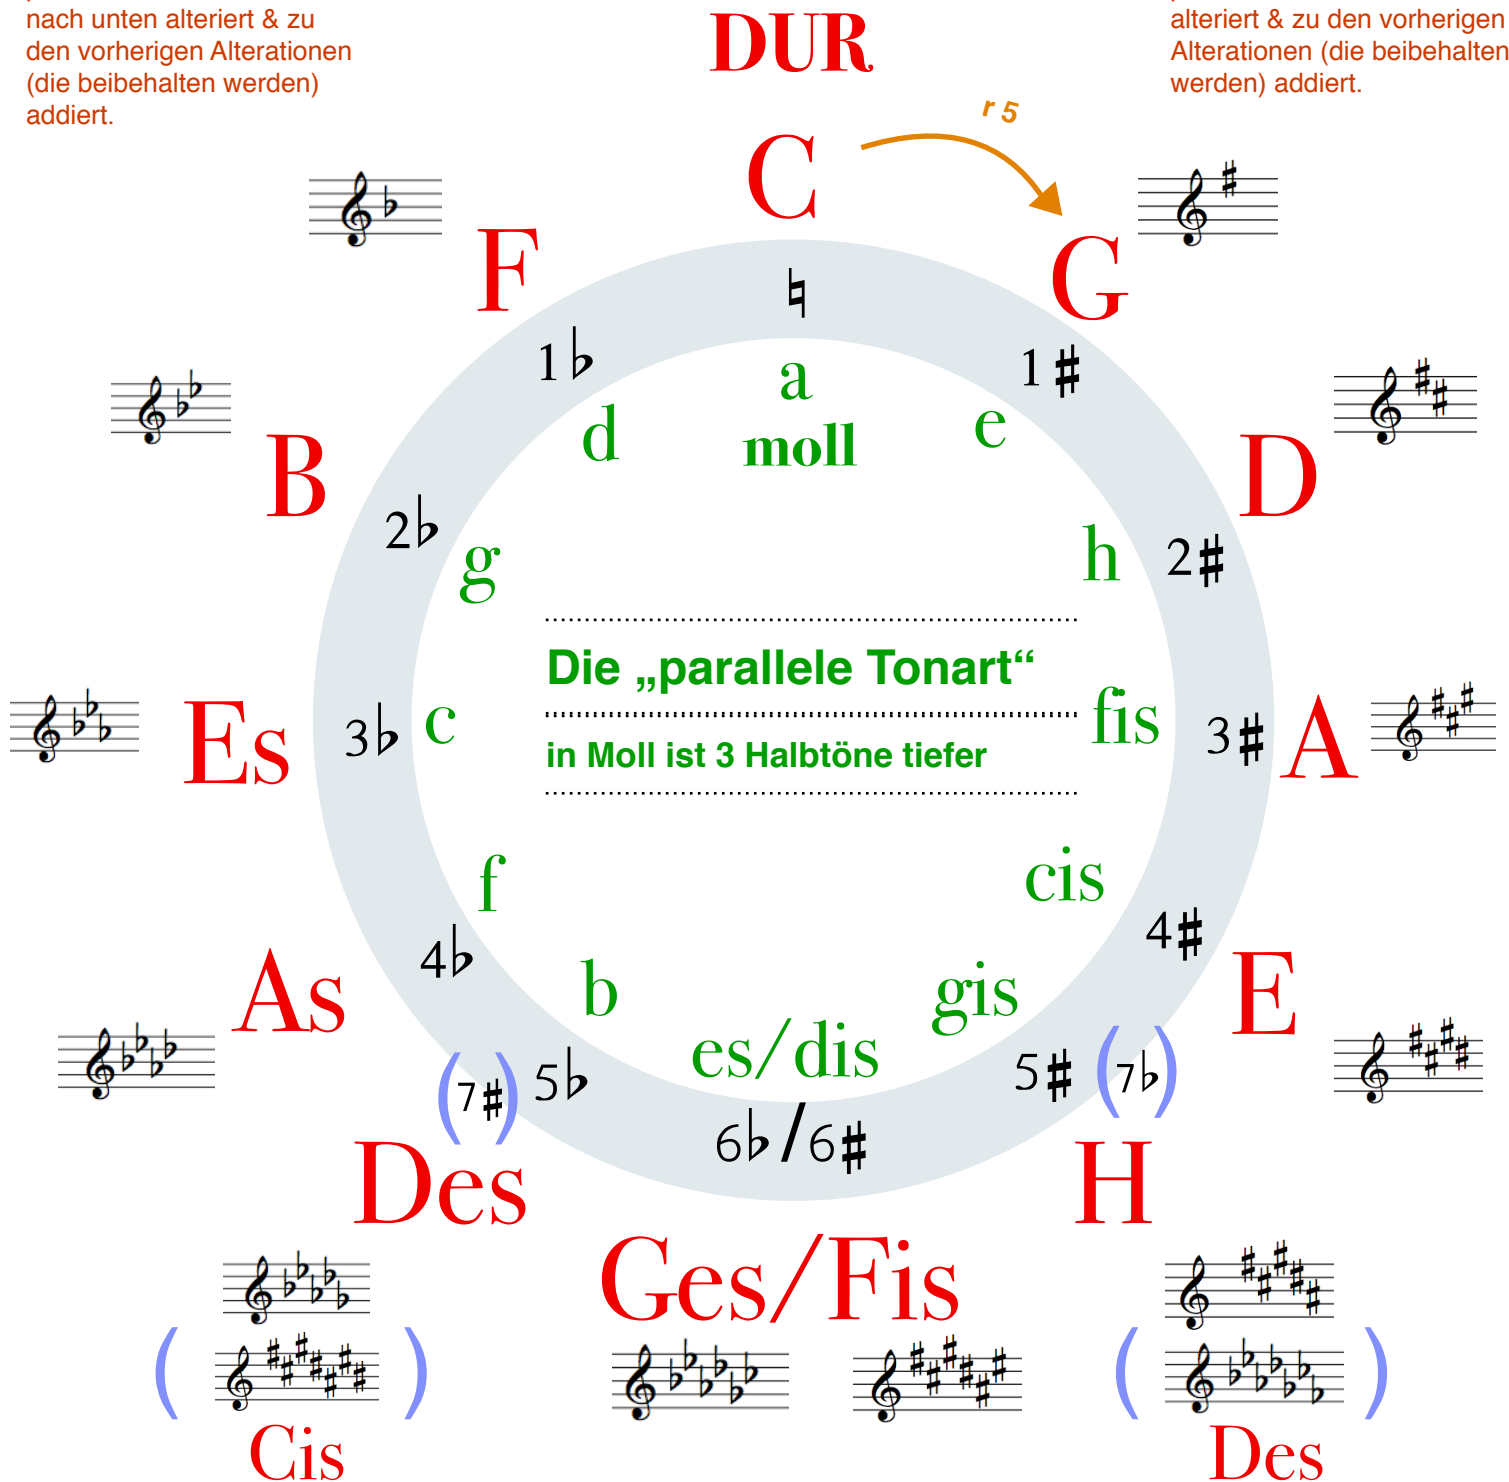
nach unten alteriert & zu den vorherigen Alterationen (die beibehalten werden) addiert.

DUR

alteriert & zu den vorherigen Alterationen (die beibehalten werden) addiert.

r 5

C
♮
a
moll

G
1♯
e

F
1♭
d

D
2♯
h

B
2♭
g

Die „parallele Tonart“
in Moll ist 3 Halbtöne tiefer

Es
3♭
c

A
3♯
fis

f
4♭
As

cis
4♯
E

b
(7♯) 5♭
Des

gis
5♯ (7♭)
H

es/dis
6♭/6♯

Ges/Fis

( ) Cis

( ) Des